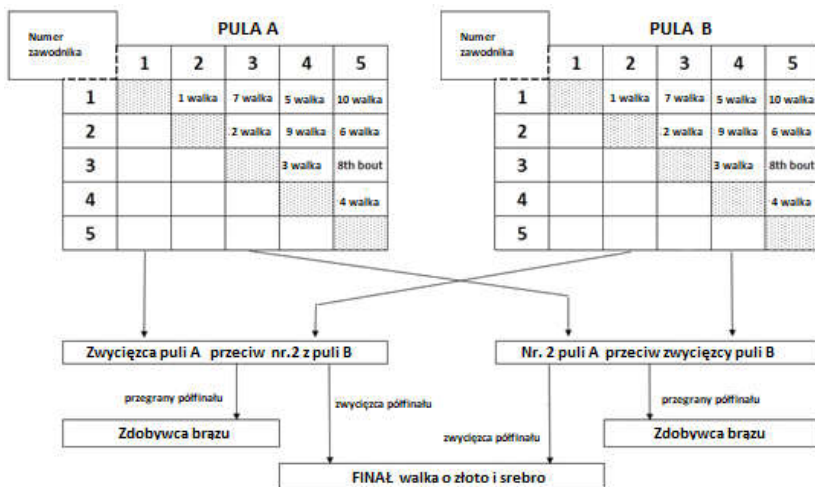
PULA A

| Numer zawodnika | 1 | 2 | 3 | 4 | 5 |
|---|---|---|---|---|---|
| 1 | | 1 walka | 7 walka | 5 walka | 10 walka |
| 2 | | | 2 walka | 9 walka | 6 walka |
| 3 | | | | 3 walka | 8th bout |
| 4 | | | | | 4 walka |
| 5 | | | | | |

PULA B

| Numer zawodnika | 1 | 2 | 3 | 4 | 5 |
|---|---|---|---|---|---|
| 1 | | 1 walka | 7 walka | 5 walka | 10 walka |
| 2 | | | 2 walka | 9 walka | 6 walka |
| 3 | | | | 3 walka | 8th bout |
| 4 | | | | | 4 walka |
| 5 | | | | | |

Zwycięzca puli A przeciw nr.2 z puli B

Nr. 2 puli A przeciw zwycięzcy puli B

przegrany półfinału

zwycięzca półfinału

przegrany półfinału

Zdobywca brązu

zwycięzca półfinału

Zdobywca brązu

FINAŁ walka o złoto i srebro